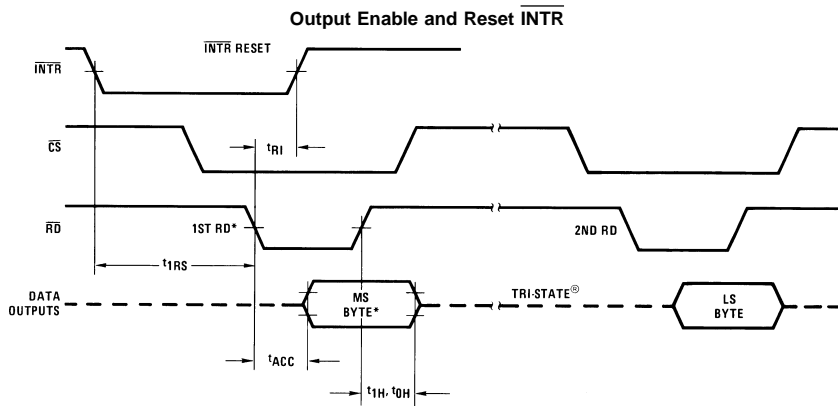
Output Enable and Reset $\overline{INTR}$

$\overline{INTR}$ RESET

$\overline{INTR}$

$\overline{CS}$

$t_{RI}$

$\overline{RD}$

1ST RD*

2ND RD

$t_{1RS}$

DATA OUTPUTS

MS BYTE*

TRI-STATE®

LS BYTE

$t_{ACC}$

$t_{1H}, t_{0H}$